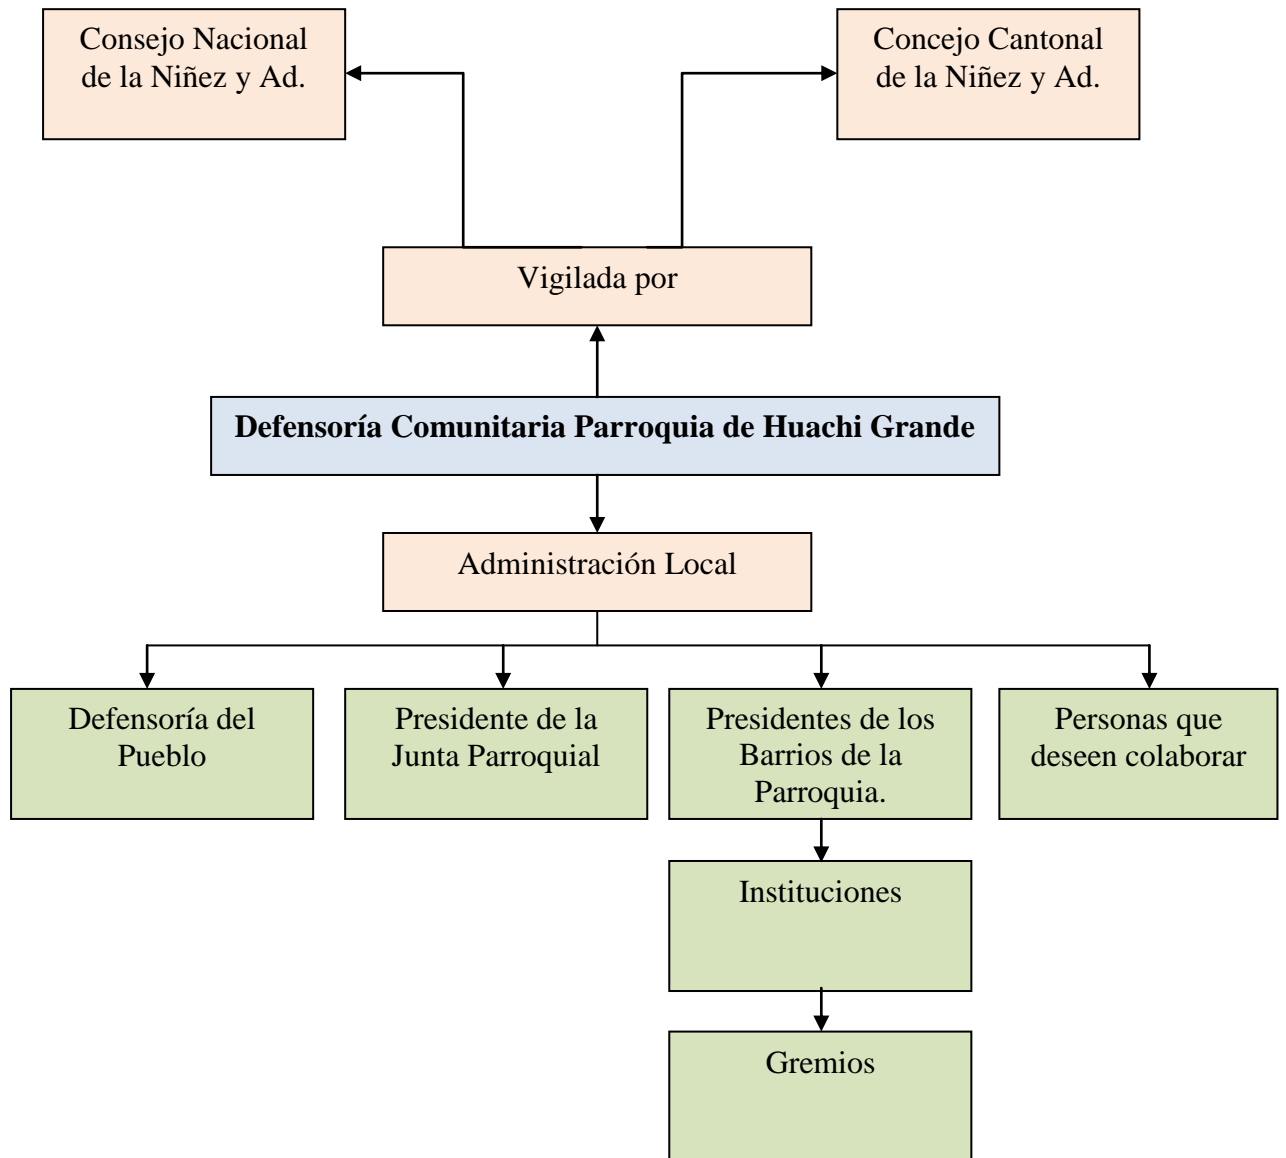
Consejo Nacional de la Niñez y Ad.

Concejo Cantonal de la Niñez y Ad.

Vigilada por

**Defensoría Comunitaria Parroquia de Huachi Grande**

Administración Local

Defensoría del Pueblo

Presidente de la Junta Parroquial

Presidentes de los Barrios de la Parroquia.

Personas que deseen colaborar

Instituciones

Gremios